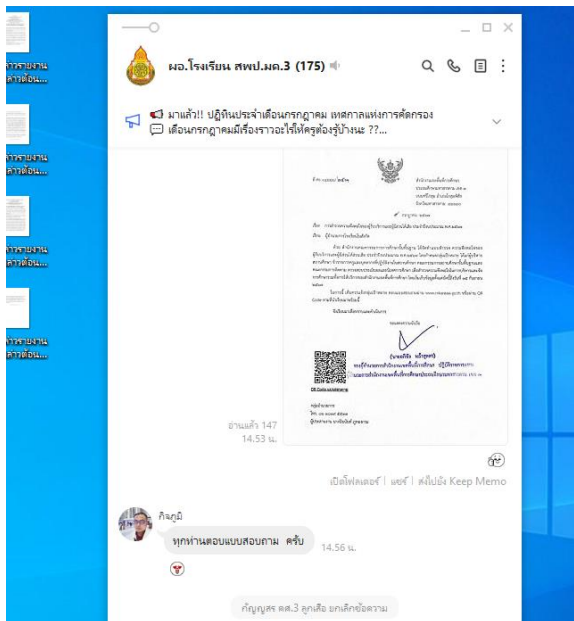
การรายงาน ลาวต้อน...

การรายงาน ลาวต้อน...

การรายงาน ลาวต้อน...

การรายงาน ลาวต้อน...

ผอ.โรงเรียน สพป.มค.3 (175)

มาแล้ว!! ปฏิทินประจำเดือนกรกฎาคม เทศกาลแห่งการคัดกรอง เดือนกรกฎาคมมีเรื่องราวอะไรให้ครูต้องรู้บ้างนะ ??...

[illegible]

อ่านแล้ว 147
14.53 น.

เปิดโฟลเดอร์ | แชร์ | ส่งไปยัง Keep Memo

กิจภูมิ
ทุกท่านตอบแบบสอบถาม ครับ
14.56 น.

กัญญ์สร ตส.3 ลูกเสือ ยกเลิกข้อความ